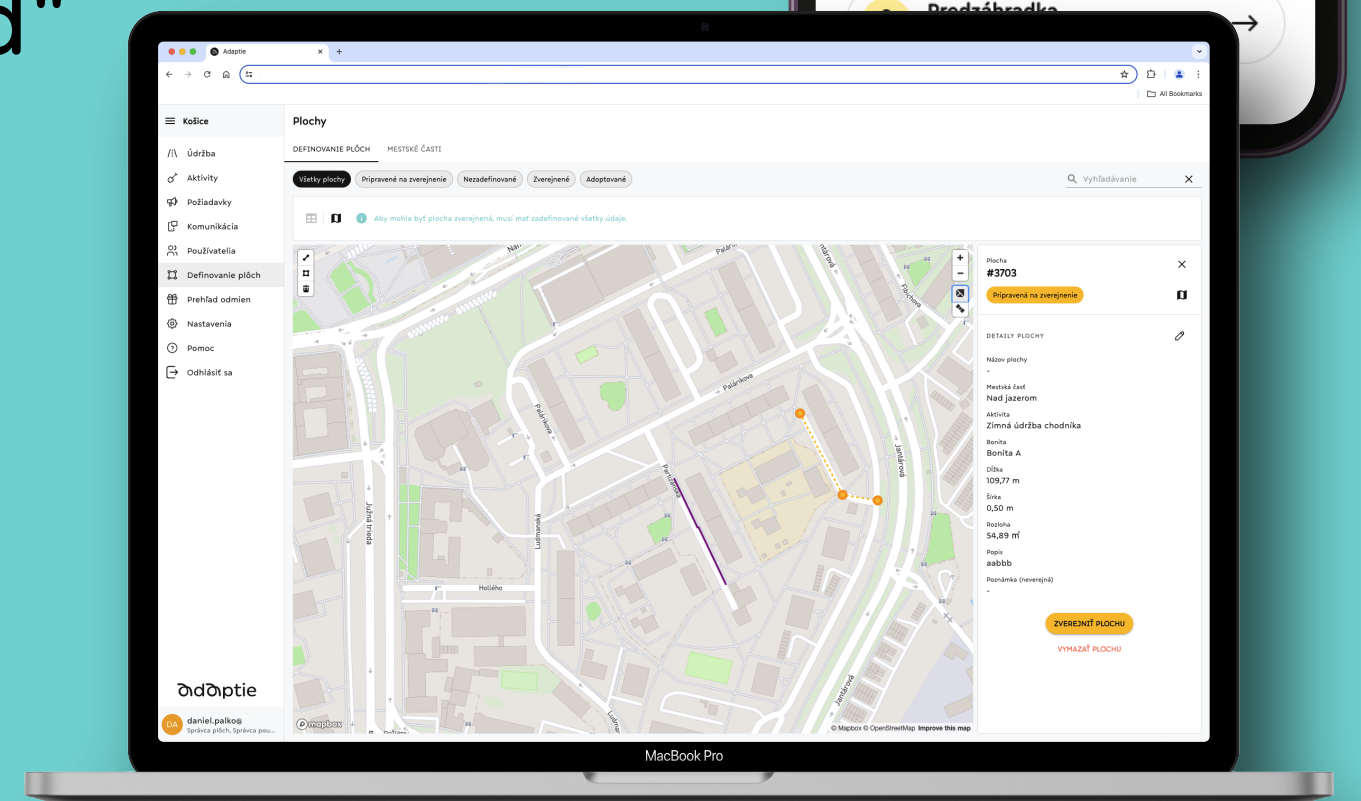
Predzáhradka

Adaptie

All Bookmarks

Košice

Údržba
Aktivity
Požiadavky
Komunikácia
Používatelia
Definovanie plôch
Prehľad odmien
Nastavenia
Pomoc
Odhlásiť sa

adaptie

DA daniel.palko@
Správca plôch, Správca pou...

Plochy

DEFINOVANIE PLÔCH
MESTSKÉ ČASTI

Všetky plochy
Pripravené na zverejnenie
Nezadefinované
Zverejnené
Adoptované

Vyhľadávanie

Aby mohla byť plocha zverejnená, musí mať zadefinované všetky údaje.

Palárikova
Palárikova
Jantárová
Fibichova
Jantárová
Jantárová
Južná trieda
Ludmanská
Hollého
Ludmanská
Palárikova

© Mapbox © OpenStreetMap Improve this map
mapbox

Plocha
#3703
Pripravená na zverejnenie

DETAILY PLOCHY

Názov plochy
-
Mestská časť
Nad jazerom
Aktivita
Zimná údržba chodníka
Bonita
Bonita A
Dĺžka
109,77 m
Šírka
0,50 m
Rozloha
54,89 m²
Popis
aabbb
Poznámka (neverejná)
-

ZVEREJNIŤ PLOCHU
VYMAZAŤ PLOCHU

MacBook Pro